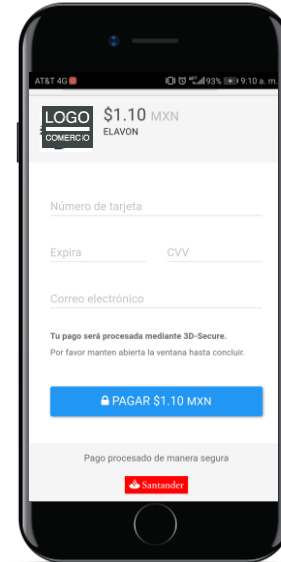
AT&T 4G 93% 9:10 a. m.

LOGO
COMERCIO

$1.10 MXN
ELAVON

Número de tarjeta

Expira

CVV

Correo electrónico

Tu pago será procesada mediante 3D-Secure.

Por favor manten abierta la ventana hasta concluir.

PAGAR $1.10 MXN

Pago procesado de manera segura

Santander